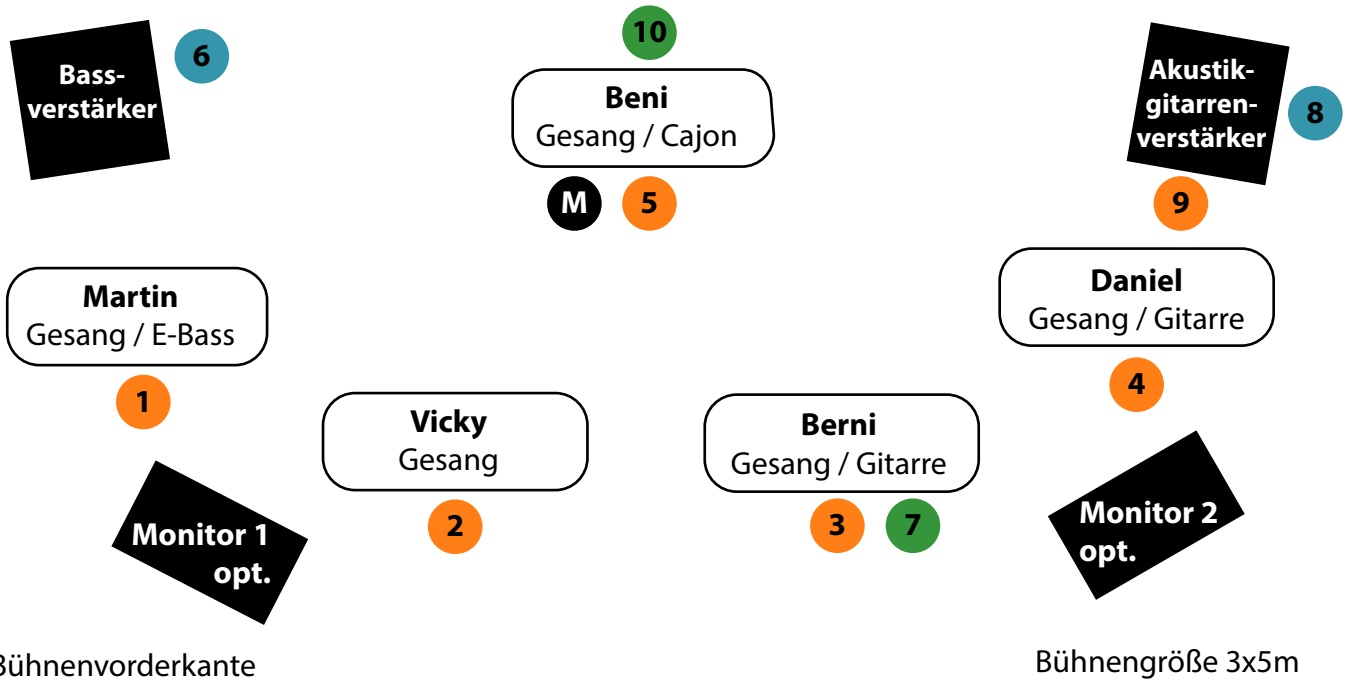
Bassverstärker

6

10

Beni
Gesang / Cajon

M

5

Akustikgitarrenverstärker

8

9

Martin
Gesang / E-Bass

1

Daniel
Gesang / Gitarre

4

Vicky
Gesang

2

Berni
Gesang / Gitarre

3

7

Monitor 1 opt.

Monitor 2 opt.

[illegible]ühnenvorderkante

Bühnengröße 3x5m